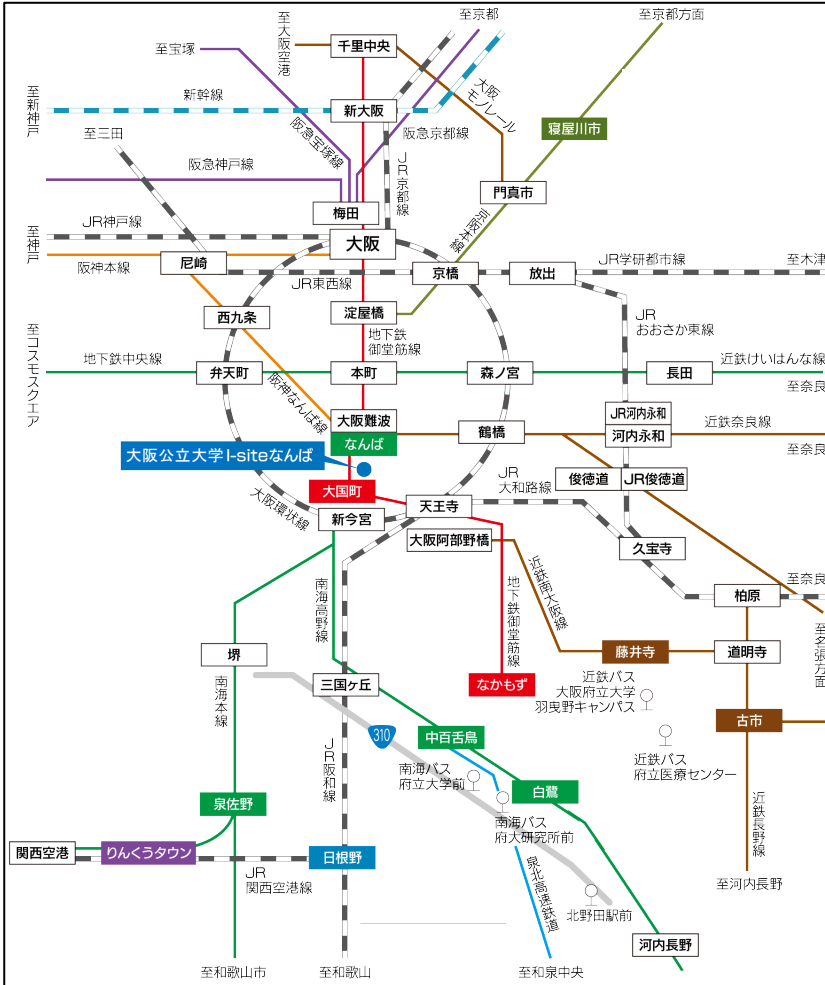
至京都
至京都方面
至大阪空港
千里中央
至宝塚
新幹線
大阪モノレール
至新神戸
新大阪
阪急宝塚線
阪急京都線
寝屋川市
至三田
阪急神戸線
JR京都線
門真市
梅田
JR神戸線
京阪本線
至神戸
大阪
阪神本線
尼崎
京橋
放出
JR学研都市線
至木津
JR東西線
淀屋橋
西九条
JRおおさか東線
地下鉄御堂筋線
至コスモスクエア
地下鉄中央線
弁天町
本町
森ノ宮
長田
近鉄けいはんな線
至奈良
阪神なんば線
大阪難波
なんば
JR河内永和
河内永和
近鉄奈良線
鶴橋
至奈良
大阪公立大学I-siteなんば
大国町
JR大和路線
俊徳道
JR俊徳道
天王寺
大阪環状線
新今宮
大阪阿部野橋
久宝寺
近鉄南大阪線
南海高野線
地下鉄御堂筋線
柏原
至奈良
至名張方面
堺
藤井寺
道明寺
南海本線
なかもず
近鉄バス 大阪府立大学 羽曳野キャンパス
三国ヶ丘
古市
310
中百舌鳥
JR阪和線
近鉄バス 府立医療センター
南海バス 府立大学前
白鷺
泉佐野
南海バス 府大研究所前
近鉄長野線
関西空港
りんくうタウン
日根野
泉北高速鉄道
JR関西空港線
至河内長野
北野田駅前
河内長野
至和歌山市
至和歌山
至和泉中央